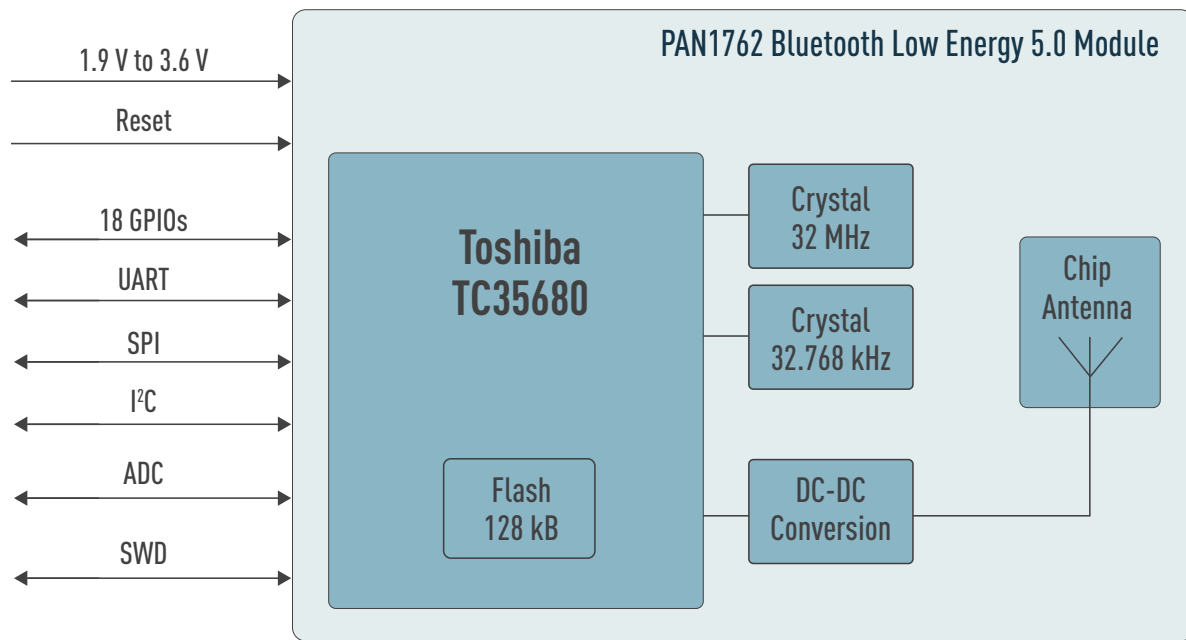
PAN1762 Bluetooth Low Energy 5.0 Module

1.9 V to 3.6 V

Reset

18 GPIOs

UART

SPI

$I^2C$

ADC

SWD

Toshiba
TC35680

Flash
128 kB

Crystal
32 MHz

Crystal
32.768 kHz

DC-DC
Conversion

Chip
Antenna